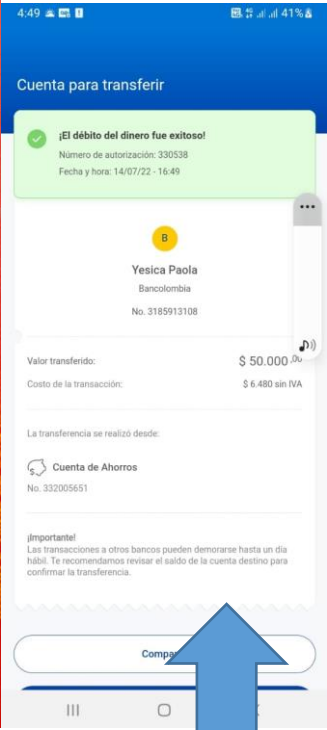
4:49 41%

Cuenta para transferir

¡El débito del dinero fue exitoso!
Número de autorización: 330538
Fecha y hora: 14/07/22 - 16:49

B

Yesica Paola
Bancolombia
No. 3185913108

Valor transferido: $ 50.000,00
Costo de la transacción: $ 6.480 sin IVA

La transferencia se realizó desde:

Cuenta de Ahorros
No. 332005651

¡Importante!
Las transacciones a otros bancos pueden demorarse hasta un día hábil. Te recomendamos revisar el saldo de la cuenta destino para confirmar la transferencia.

Compa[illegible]